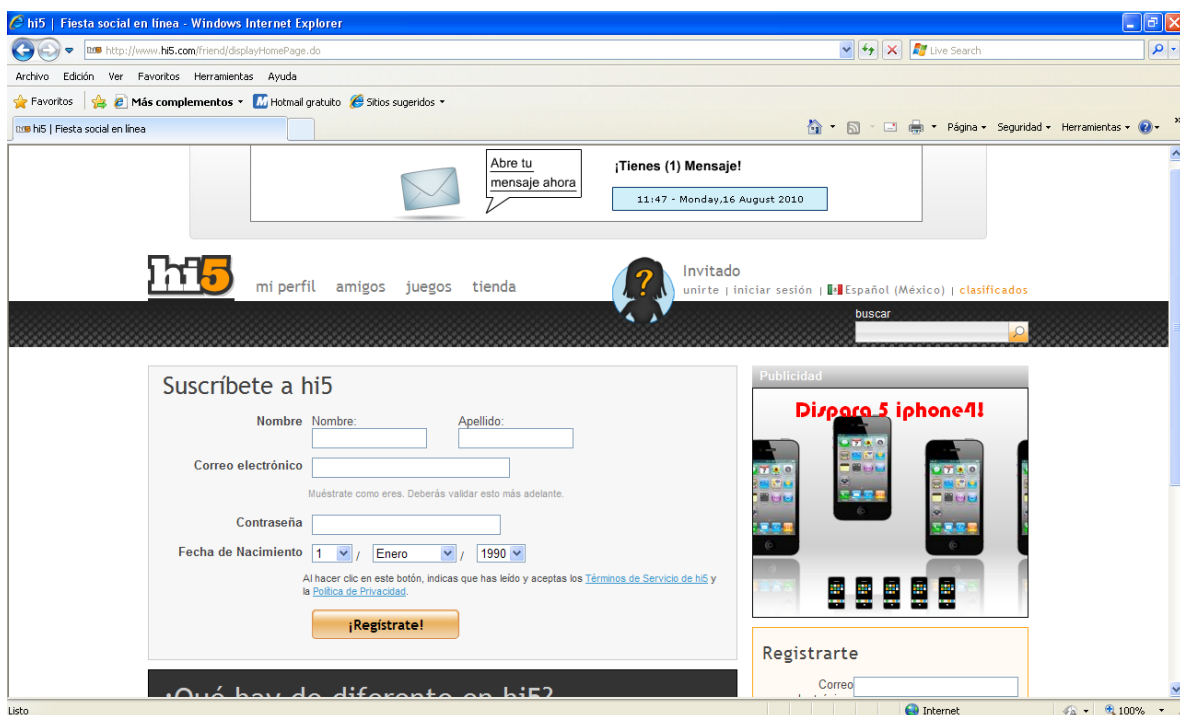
hi5 | Fiesta social en línea - Windows Internet Explorer

http://www.hi5.com/friend/displayHomePage.do

Live Search

Archivo Edición Ver Favoritos Herramientas Ayuda

Favoritos Más complementos Hotmail gratuito Sitios sugeridos

hi5 | Fiesta social en línea

Página Seguridad Herramientas

Abre tu mensaje ahora

¡Tienes (1) Mensaje!

11:47 - Monday,16 August 2010

hi5

mi perfil amigos juegos tienda

Invitado

unirte | iniciar sesión | Español (México) | clasificados

buscar

Suscríbete a hi5

Nombre Nombre: Apellido:

Correo electrónico

Muéstrate como eres. Deberás validar esto más adelante.

Contraseña

Fecha de Nacimiento 1 / Enero / 1990

Al hacer clic en este botón, indicas que has leído y aceptas los Términos de Servicio de hi5 y la Política de Privacidad.

¡Regístrate!

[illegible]

Publicidad

Dispara 5 iphone4!

Registrarte

Correo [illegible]

Listo

Internet

100%